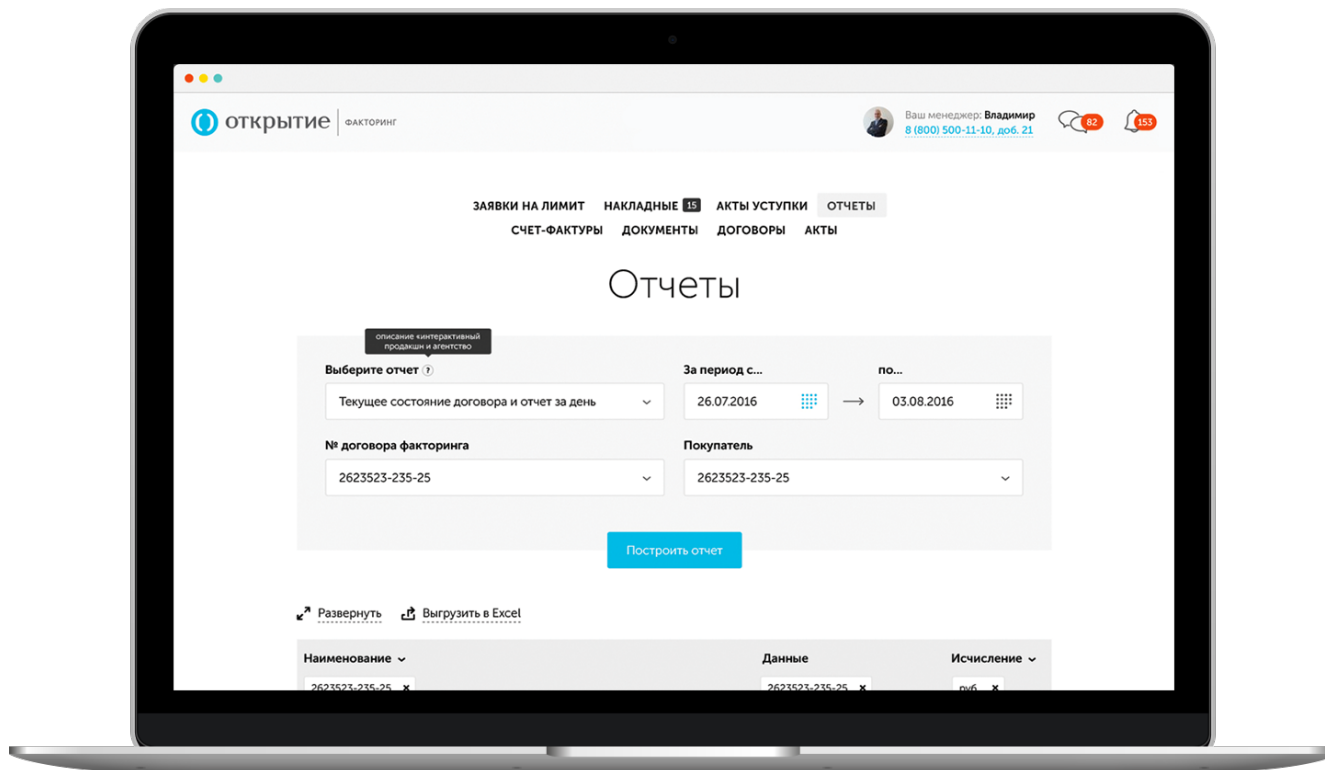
открытие | ФАКТОРИНГ

Ваш менеджер: Владимир
8 (800) 500-11-10, доб. 21

82

153

ЗАЯВКИ НА ЛИМИТ НАКЛАДНЫЕ 15 АКТЫ УСТУПКИ ОТЧЕТЫ
СЧЕТ-ФАКТУРЫ ДОКУМЕНТЫ ДОГОВОРЫ АКТЫ

Отчеты

описание «интерактивный продакшн и агентство

Выберите отчет ?
Текущее состояние договора и отчет за день

За период с...
26.07.2016

по...
03.08.2016

№ договора факторинга
2623523-235-25

Покупатель
2623523-235-25

Построить отчет

Развернуть
Выгрузить в Excel

| Наименование | Данные | Исчисление |
|---|---|---|
| 2623523-235-25 × | 2623523-235-25 × | руб. × |